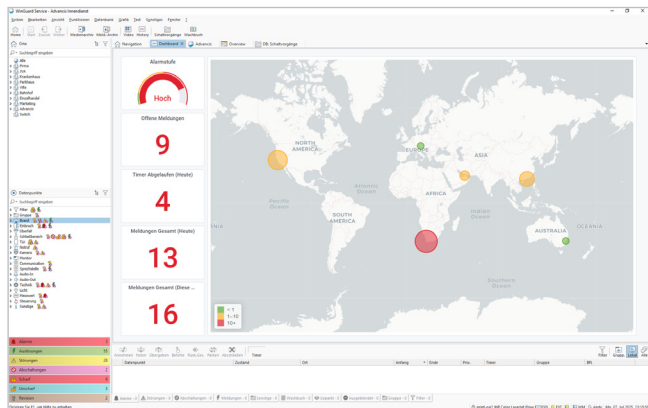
WinGuard Service - Advancis Innendienst

System Bearbeiten Ansicht Funktionen Datenbank Grafik Test Sprachen Fenster

Orte

Datenpunkte

Navigation | Dashboard | Advancis | Overview | EB: Schaltvorgänge

Alarmstufe

Hoch

Offene Meldungen

9

Timer Abgelaufen (Heute)

4

Meldungen Gesamt (Heute)

13

Meldungen Gesamt (Diese ...

16

NORTH AMERICA

SOUTH AMERICA

EUROPE

AFRICA

ASIA

AUSTRALIA

Atlantic Ocean

Indian Ocean

< 1

1 - 10

10 +

Alarme

Ausführungen

Störungen

Abschaltungen

Schwach

Unscharf

Revision

Zustand

Datenpunkt

Ort

Anfang

Ende

Prio

Timer

Gruppe